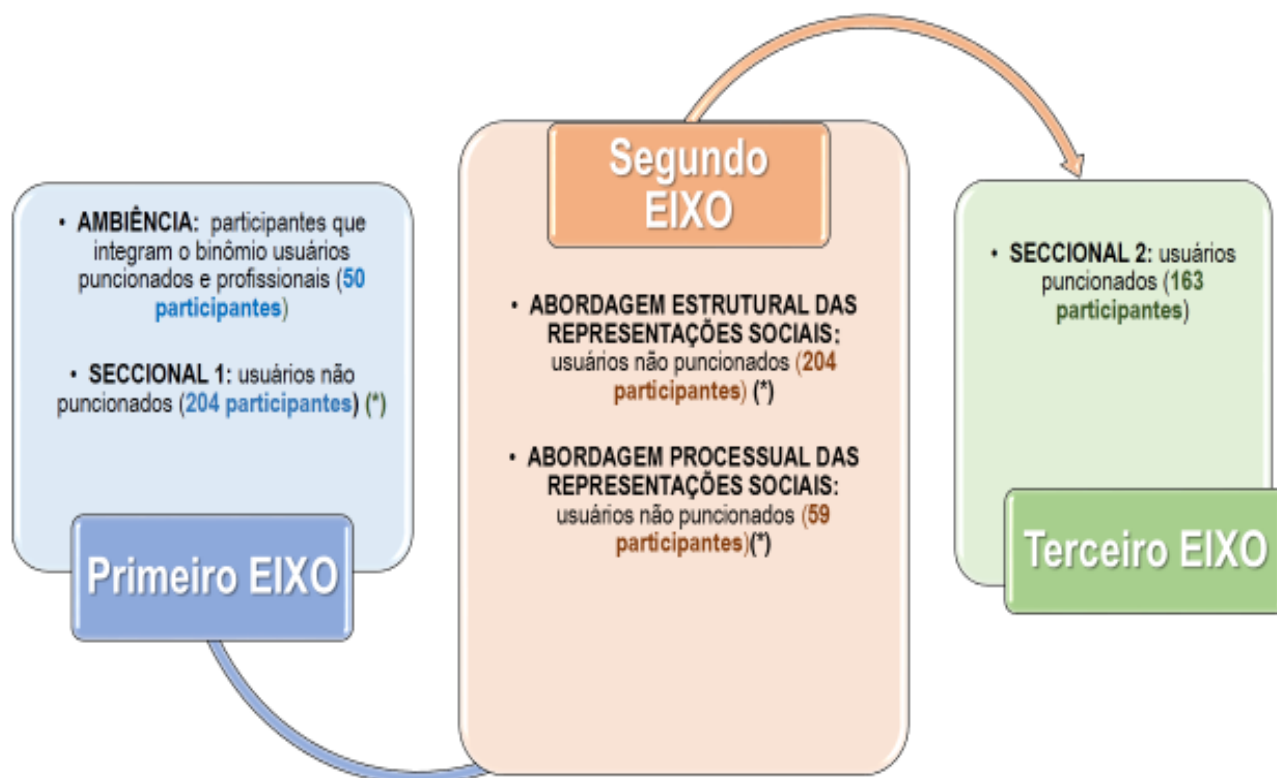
• **AMBIÊNCIA:** participantes que integram o binômio usuários puncionados e profissionais (**50 participantes**)

• **SECCIONAL 1:** usuários não puncionados (**204 participantes**) **(\*)**

Primeiro EIXO

Segundo EIXO

• **ABORDAGEM ESTRUTURAL DAS REPRESENTAÇÕES SOCIAIS:** usuários não puncionados (**204 participantes**) **(\*)**

• **ABORDAGEM PROCESSUAL DAS REPRESENTAÇÕES SOCIAIS:** usuários não puncionados (**59 participantes**)**(\*)**

• **SECCIONAL 2:** usuários puncionados (**163 participantes**)

Terceiro EIXO